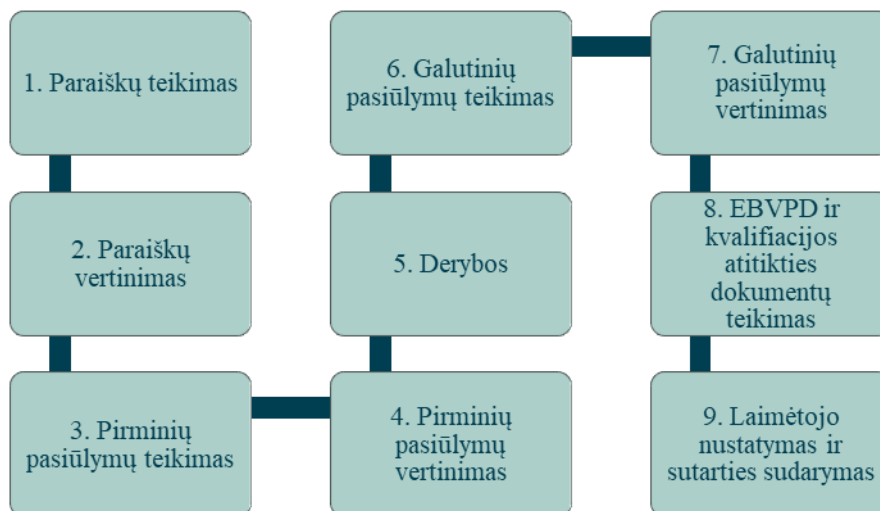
1. Paraiškų teikimas

2. Paraiškų vertinimas

3. Pirminių pasiūlymų teikimas

4. Pirminių pasiūlymų vertinimas

5. Derybos

6. Galutinių pasiūlymų teikimas

7. Galutinių pasiūlymų vertinimas

8. EBVPD ir kvalifiacijos atitikties dokumentų teikimas

9. Laimėtojo nustatymas ir sutarties sudarymas